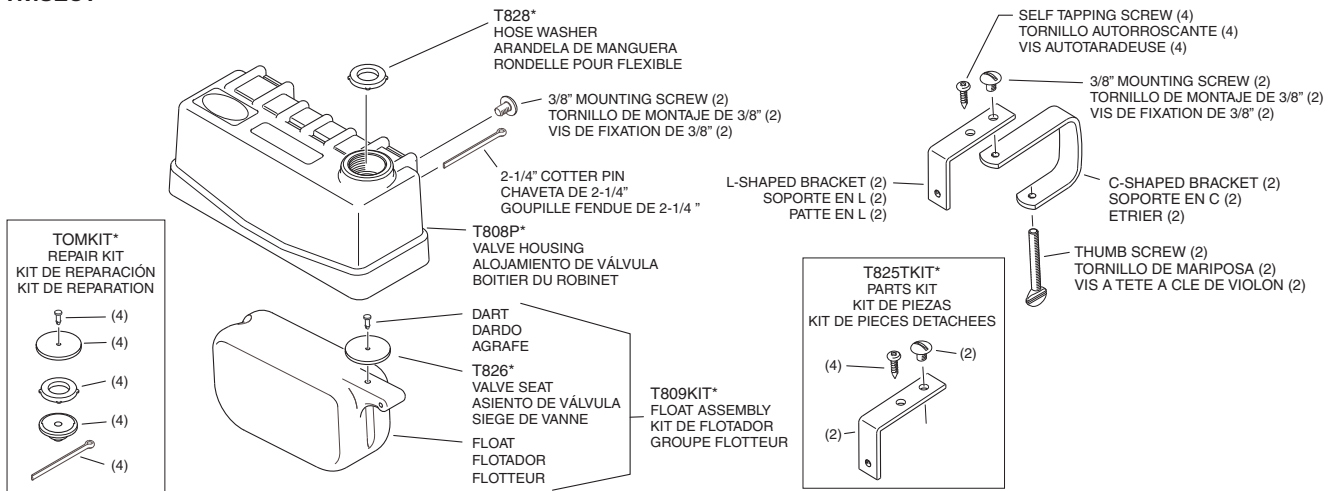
T828*
HOSE WASHER
ARANDELA DE MANGUERA
RONDELLE POUR FLEXIBLE

3/8" MOUNTING SCREW (2)
TORNILLO DE MONTAJE DE 3/8" (2)
VIS DE FIXATION DE 3/8" (2)

2-1/4" COTTER PIN
CHAVETA DE 2-1/4"
GOUPILLE FENDUE DE 2-1/4 "

T808P*
VALVE HOUSING
ALOJAMIENTO DE VÁLVULA
BOITIER DU ROBINET

TOMKIT*
REPAIR KIT
KIT DE REPARACIÓN
KIT DE REPARATION

(4)
(4)
(4)
(4)
(4)

DART
DARDO
AGRAFE

T826*
VALVE SEAT
ASIENTO DE VÁLVULA
SIEGE DE VANNE

T809KIT*
FLOAT ASSEMBLY
KIT DE FLOTADOR
GROUPE FLOTTEUR

FLOAT
FLOTADOR
FLOTTEUR

SELF TAPPING SCREW (4)
TORNILLO AUTORROSCANTE (4)
VIS AUTOTARADEUSE (4)

3/8" MOUNTING SCREW (2)
TORNILLO DE MONTAJE DE 3/8" (2)
VIS DE FIXATION DE 3/8" (2)

L-SHAPED BRACKET (2)
SOPORTE EN L (2)
PATTE EN L (2)

C-SHAPED BRACKET (2)
SOPORTE EN C (2)
ETRIER (2)

THUMB SCREW (2)
TORNILLO DE MARIPOSA (2)
VIS A TETE A CLE DE VIOLON (2)

T825TKIT*
PARTS KIT
KIT DE PIEZAS
KIT DE PIECES DETACHEES

(4)
(2)
(2)